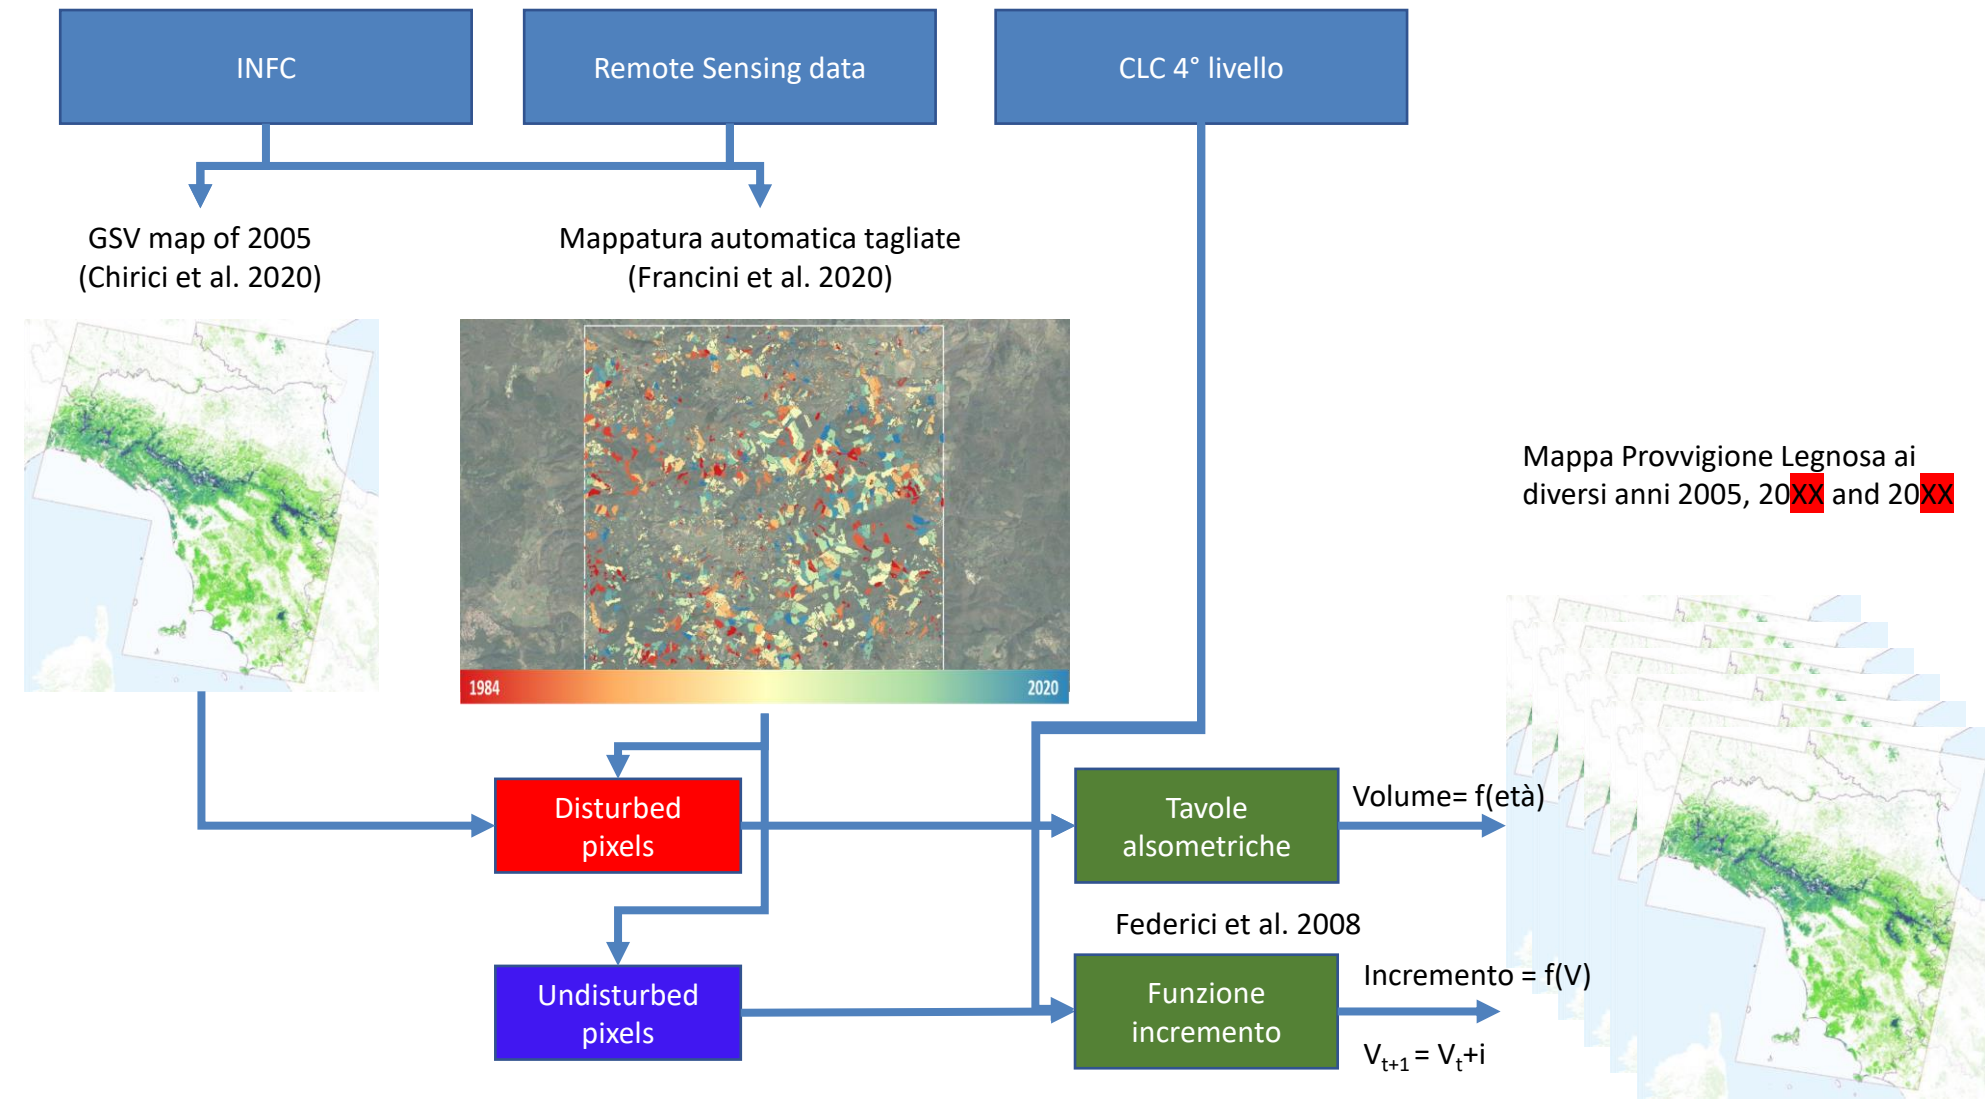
INFC

Remote Sensing data

CLC 4° livello

GSV map of 2005 (Chirici et al. 2020)

Mappatura automatica tagliate (Francini et al. 2020)

1984

2020

Mappa Provvigione Legnosa ai diversi anni 2005, 20XX and 20XX

Disturbed pixels

Tavole alsometriche

Volume= f(età)

Federici et al. 2008

Undisturbed pixels

Funzione incremento

Incremento = f(V)

$V_{t+1} = V_t + i$